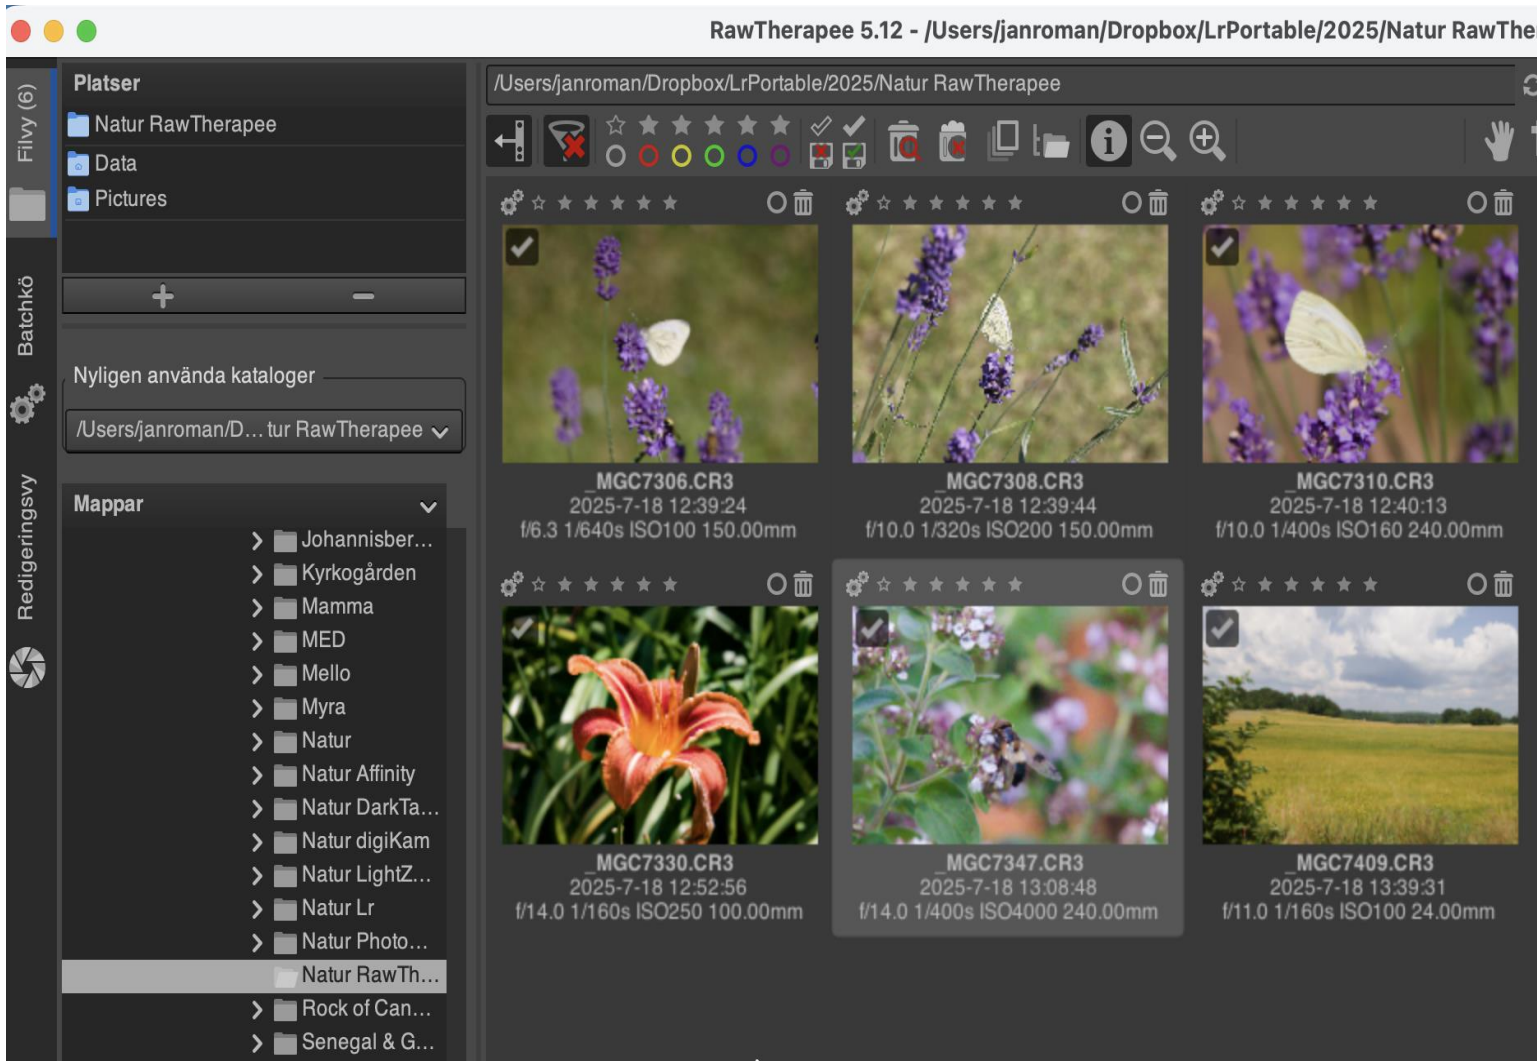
RawTherapee 5.12 - /Users/janroman/Dropbox/LrPortable/2025/Natur RawThe

Filvy (6)

Batchkö

Redigeringsvy

Platser

Natur RawTherapee

Data

Pictures

+ −

Nyligen använda kataloger

/Users/janroman/D…tur RawTherapee

Mappar

Johannisber…

Kyrkogården

Mamma

MED

Mello

Myra

Natur

Natur Affinity

Natur DarkTa…

Natur digiKam

Natur LightZ…

Natur Lr

Natur Photo…

Natur RawTh…

Rock of Can…

Senegal & G…

/Users/janroman/Dropbox/LrPortable/2025/Natur RawTherapee

_MGC7306.CR3
2025-7-18 12:39:24
f/6.3 1/640s ISO100 150.00mm

_MGC7308.CR3
2025-7-18 12:39:44
f/10.0 1/320s ISO200 150.00mm

_MGC7310.CR3
2025-7-18 12:40:13
f/10.0 1/400s ISO160 240.00mm

_MGC7330.CR3
2025-7-18 12:52:56
f/14.0 1/160s ISO250 100.00mm

_MGC7347.CR3
2025-7-18 13:08:48
f/14.0 1/400s ISO4000 240.00mm

_MGC7409.CR3
2025-7-18 13:39:31
f/11.0 1/160s ISO100 24.00mm